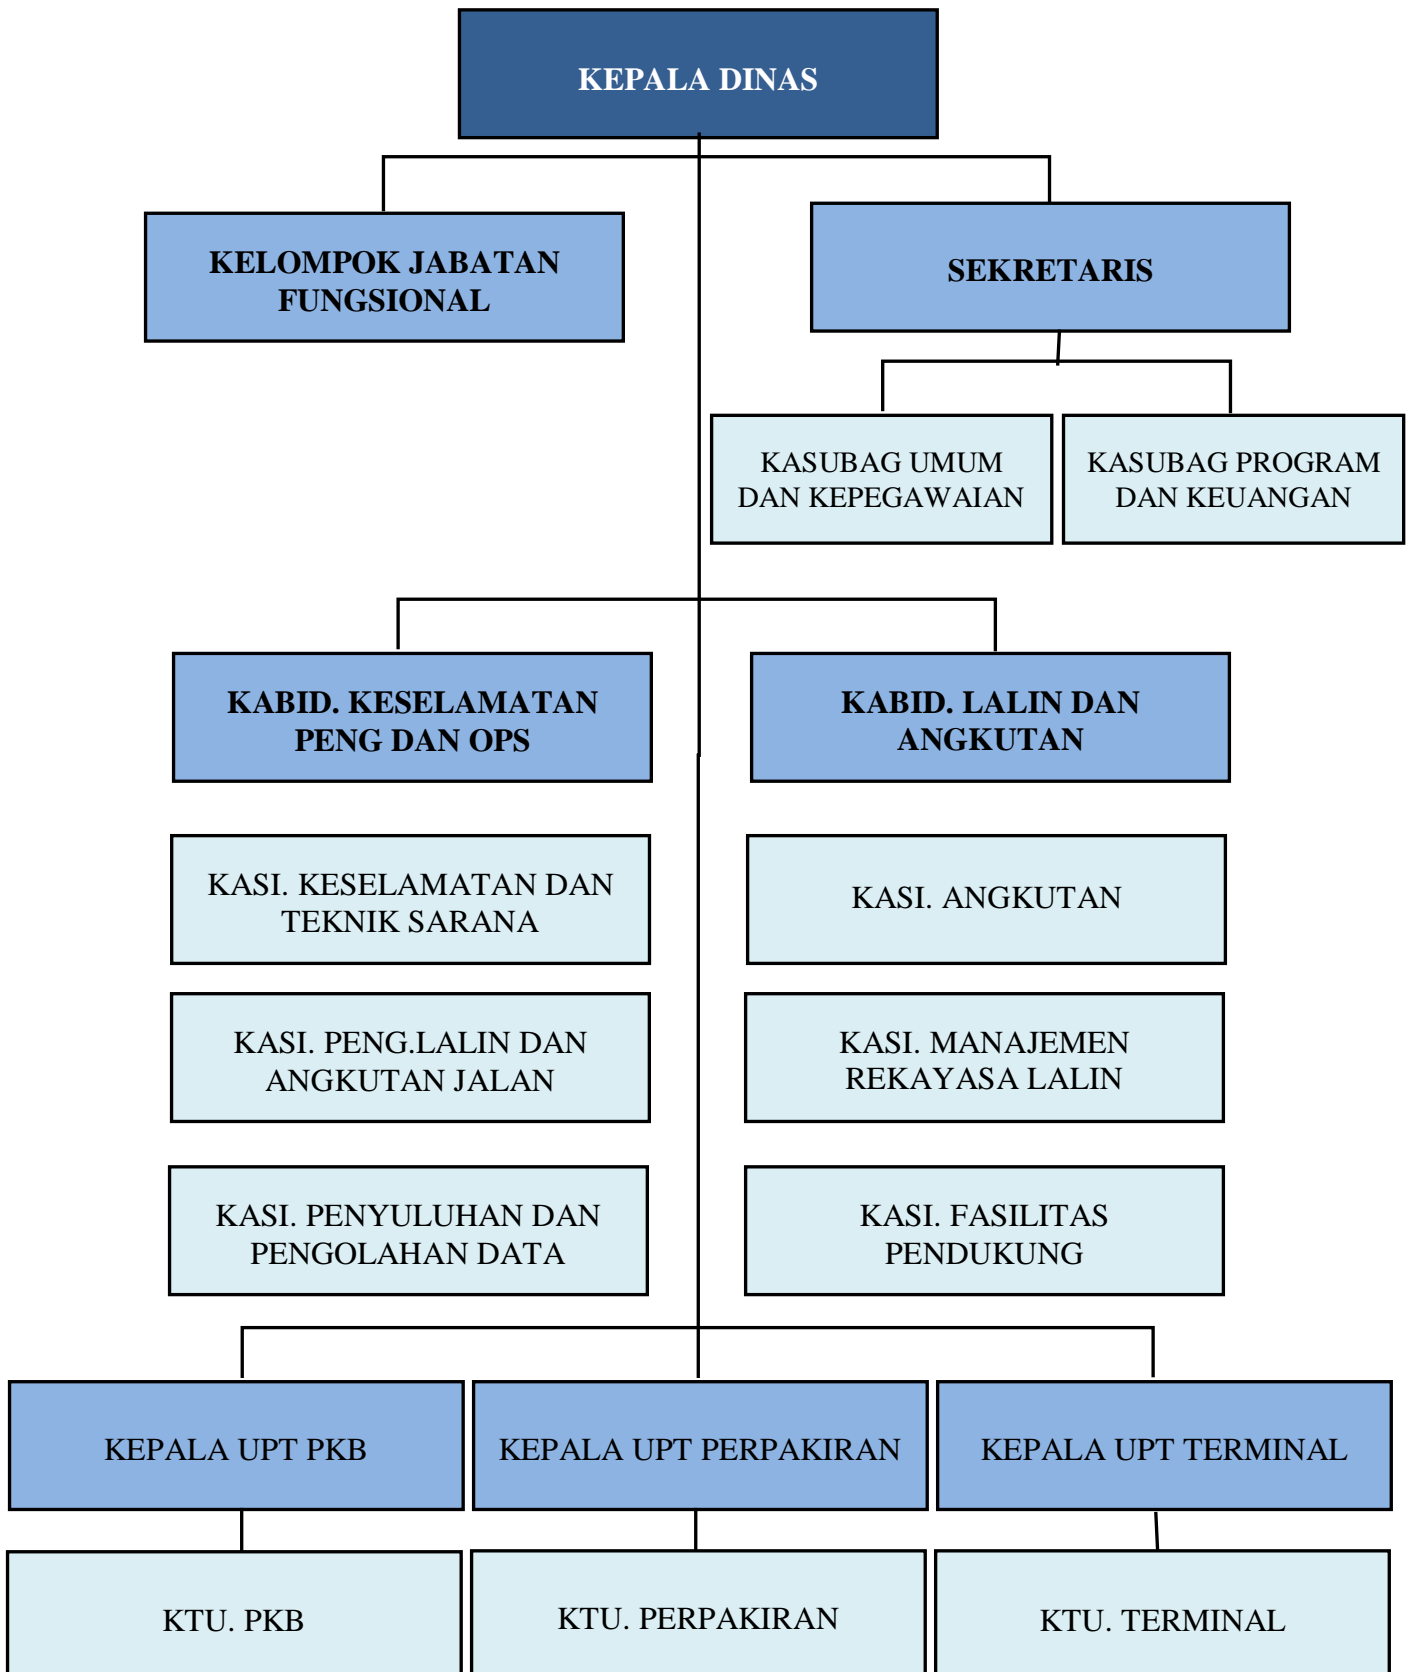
KEPALA DINAS

KELOMPOK JABATAN FUNGSIONAL

SEKRETARIS

KASUBAG UMUM DAN KEPEGAWAIAN

KASUBAG PROGRAM DAN KEUANGAN

KABID. KESELAMATAN PENG DAN OPS

KABID. LALIN DAN ANGKUTAN

KASI. KESELAMATAN DAN TEKNIK SARANA

KASI. ANGKUTAN

KASI. PENG.LALIN DAN ANGKUTAN JALAN

KASI. MANAJEMEN REKAYASA LALIN

KASI. PENYULUHAN DAN PENGOLAHAN DATA

KASI. FASILITAS PENDUKUNG

KEPALA UPT PKB

KEPALA UPT PERPAKIRAN

KEPALA UPT TERMINAL

KTU. PKB

KTU. PERPAKIRAN

KTU. TERMINAL